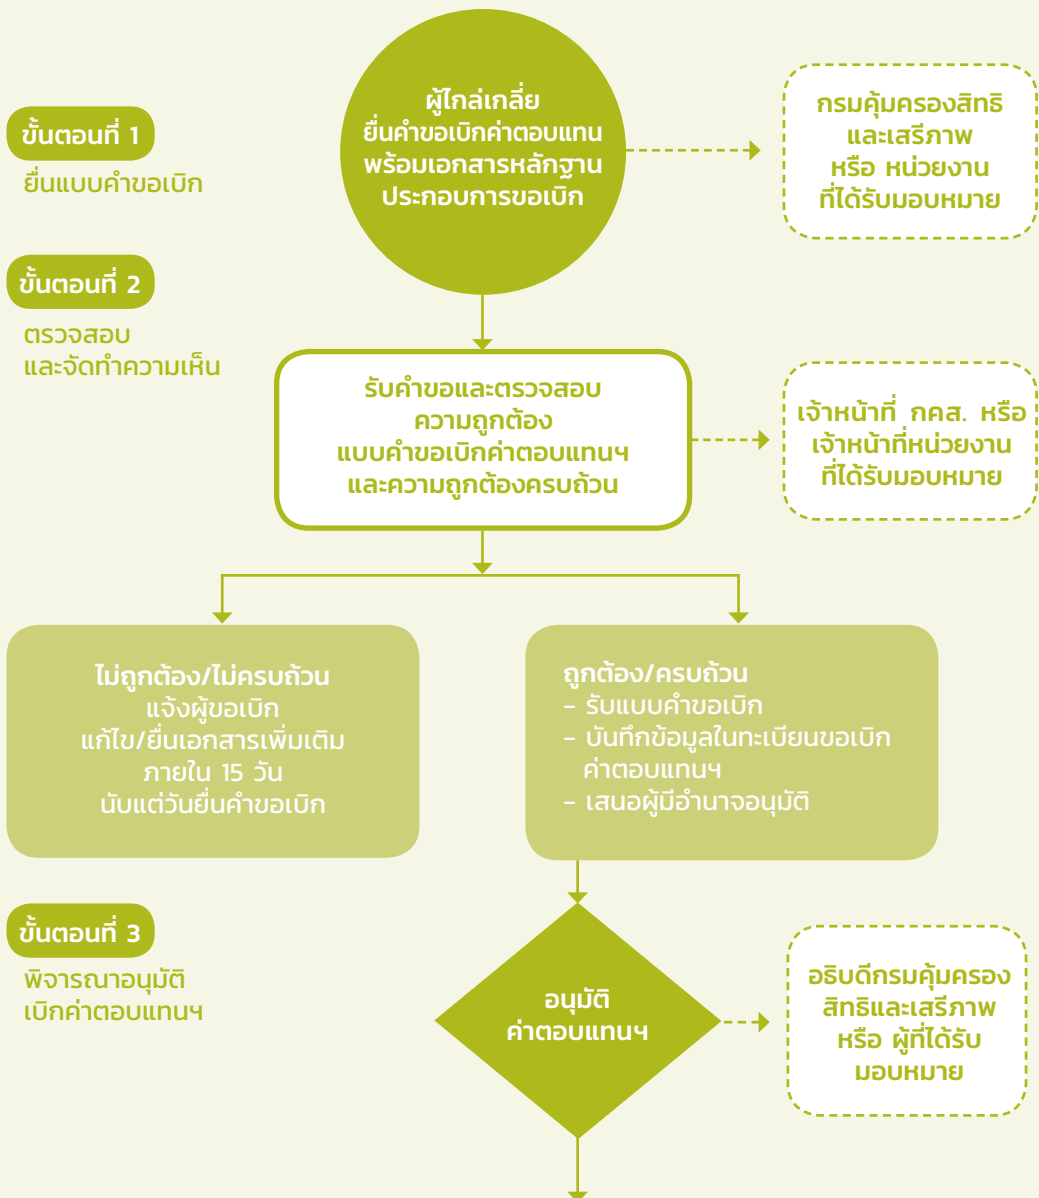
ขั้นตอนที่ 1
ยื่นแบบคำขอเบิก

ผู้ไกล่เกลี่ย
ยื่นคำขอเบิกค่าตอบแทน
พร้อมเอกสารหลักฐาน
ประกอบการขอเบิก

กรมคุ้มครองสิทธิ
และเสรีภาพ
หรือ หน่วยงาน
ที่ได้รับมอบหมาย

ขั้นตอนที่ 2
ตรวจสอบ
และจัดทำความเห็น

รับคำขอและตรวจสอบ
ความถูกต้อง
แบบคำขอเบิกค่าตอบแทนฯ
และความถูกต้องครบถ้วน

เจ้าหน้าที่ กคส. หรือ
เจ้าหน้าที่หน่วยงาน
ที่ได้รับมอบหมาย

ไม่ถูกต้อง/ไม่ครบถ้วน
แจ้งผู้ขอเบิก
แก้ไข/ยื่นเอกสารเพิ่มเติม
ภายใน 15 วัน
นับแต่วันยื่นคำขอเบิก

ถูกต้อง/ครบถ้วน
- รับแบบคำขอเบิก
- บันทึกข้อมูลในทะเบียนขอเบิก
ค่าตอบแทนฯ
- เสนอผู้มีอำนาจอนุมัติ

ขั้นตอนที่ 3
พิจารณาอนุมัติ
เบิกค่าตอบแทนฯ

อนุมัติ
ค่าตอบแทนฯ

อธิบดีกรมคุ้มครอง
สิทธิและเสรีภาพ
หรือ ผู้ที่ได้รับ
มอบหมาย